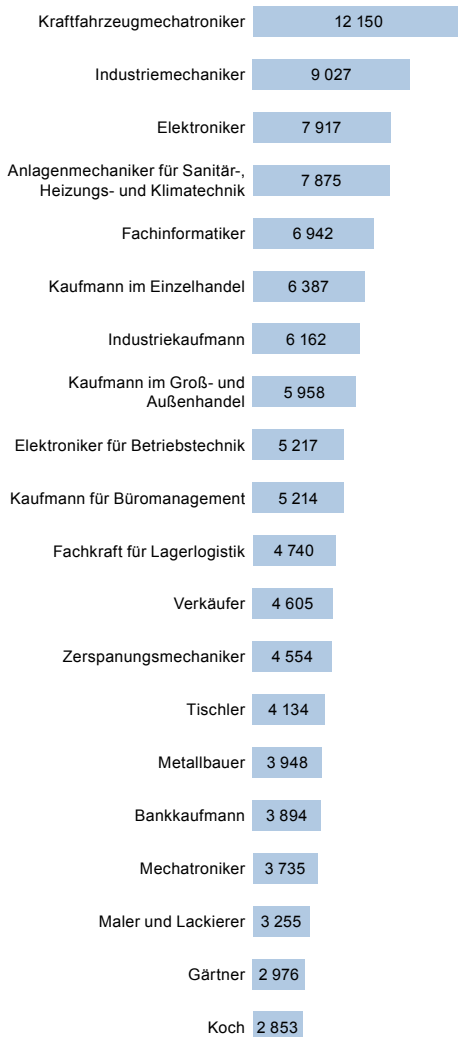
| | |
|---|---|
| Kraftfahrzeugmechatroniker | 12 150 |
| Industriemechaniker | 9 027 |
| Elektroniker | 7 917 |
| Anlagenmechaniker für Sanitär-, Heizungs- und Klimatechnik | 7 875 |
| Fachinformatiker | 6 942 |
| Kaufmann im Einzelhandel | 6 387 |
| Industriekaufmann | 6 162 |
| Kaufmann im Groß- und Außenhandel | 5 958 |
| Elektroniker für Betriebstechnik | 5 217 |
| Kaufmann für Büromanagement | 5 214 |
| Fachkraft für Lagerlogistik | 4 740 |
| Verkäufer | 4 605 |
| Zerspanungsmechaniker | 4 554 |
| Tischler | 4 134 |
| Metallbauer | 3 948 |
| Bankkaufmann | 3 894 |
| Mechatroniker | 3 735 |
| Maler und Lackierer | 3 255 |
| Gärtner | 2 976 |
| Koch | 2 853 |